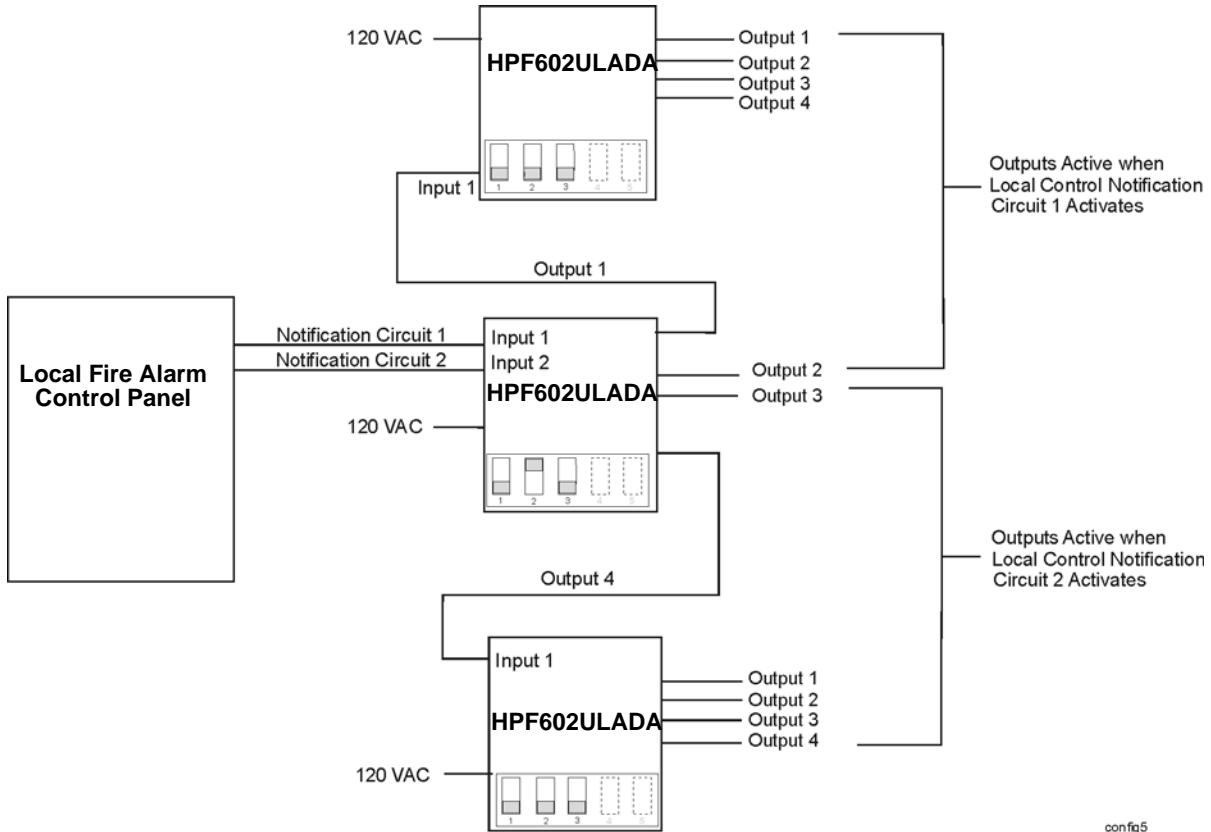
120 VAC
HPF602ULADA
Output 1
Output 2
Output 3
Output 4
1 2 3 4 5
Input 1
Outputs Active when Local Control Notification Circuit 1 Activates
Output 1
Local Fire Alarm Control Panel
Notification Circuit 1
Notification Circuit 2
Input 1
Input 2
HPF602ULADA
Output 2
Output 3
120 VAC
1 2 3 4 5
Outputs Active when Local Control Notification Circuit 2 Activates
Output 4
Input 1
HPF602ULADA
Output 1
Output 2
Output 3
Output 4
120 VAC
1 2 3 4 5
config5